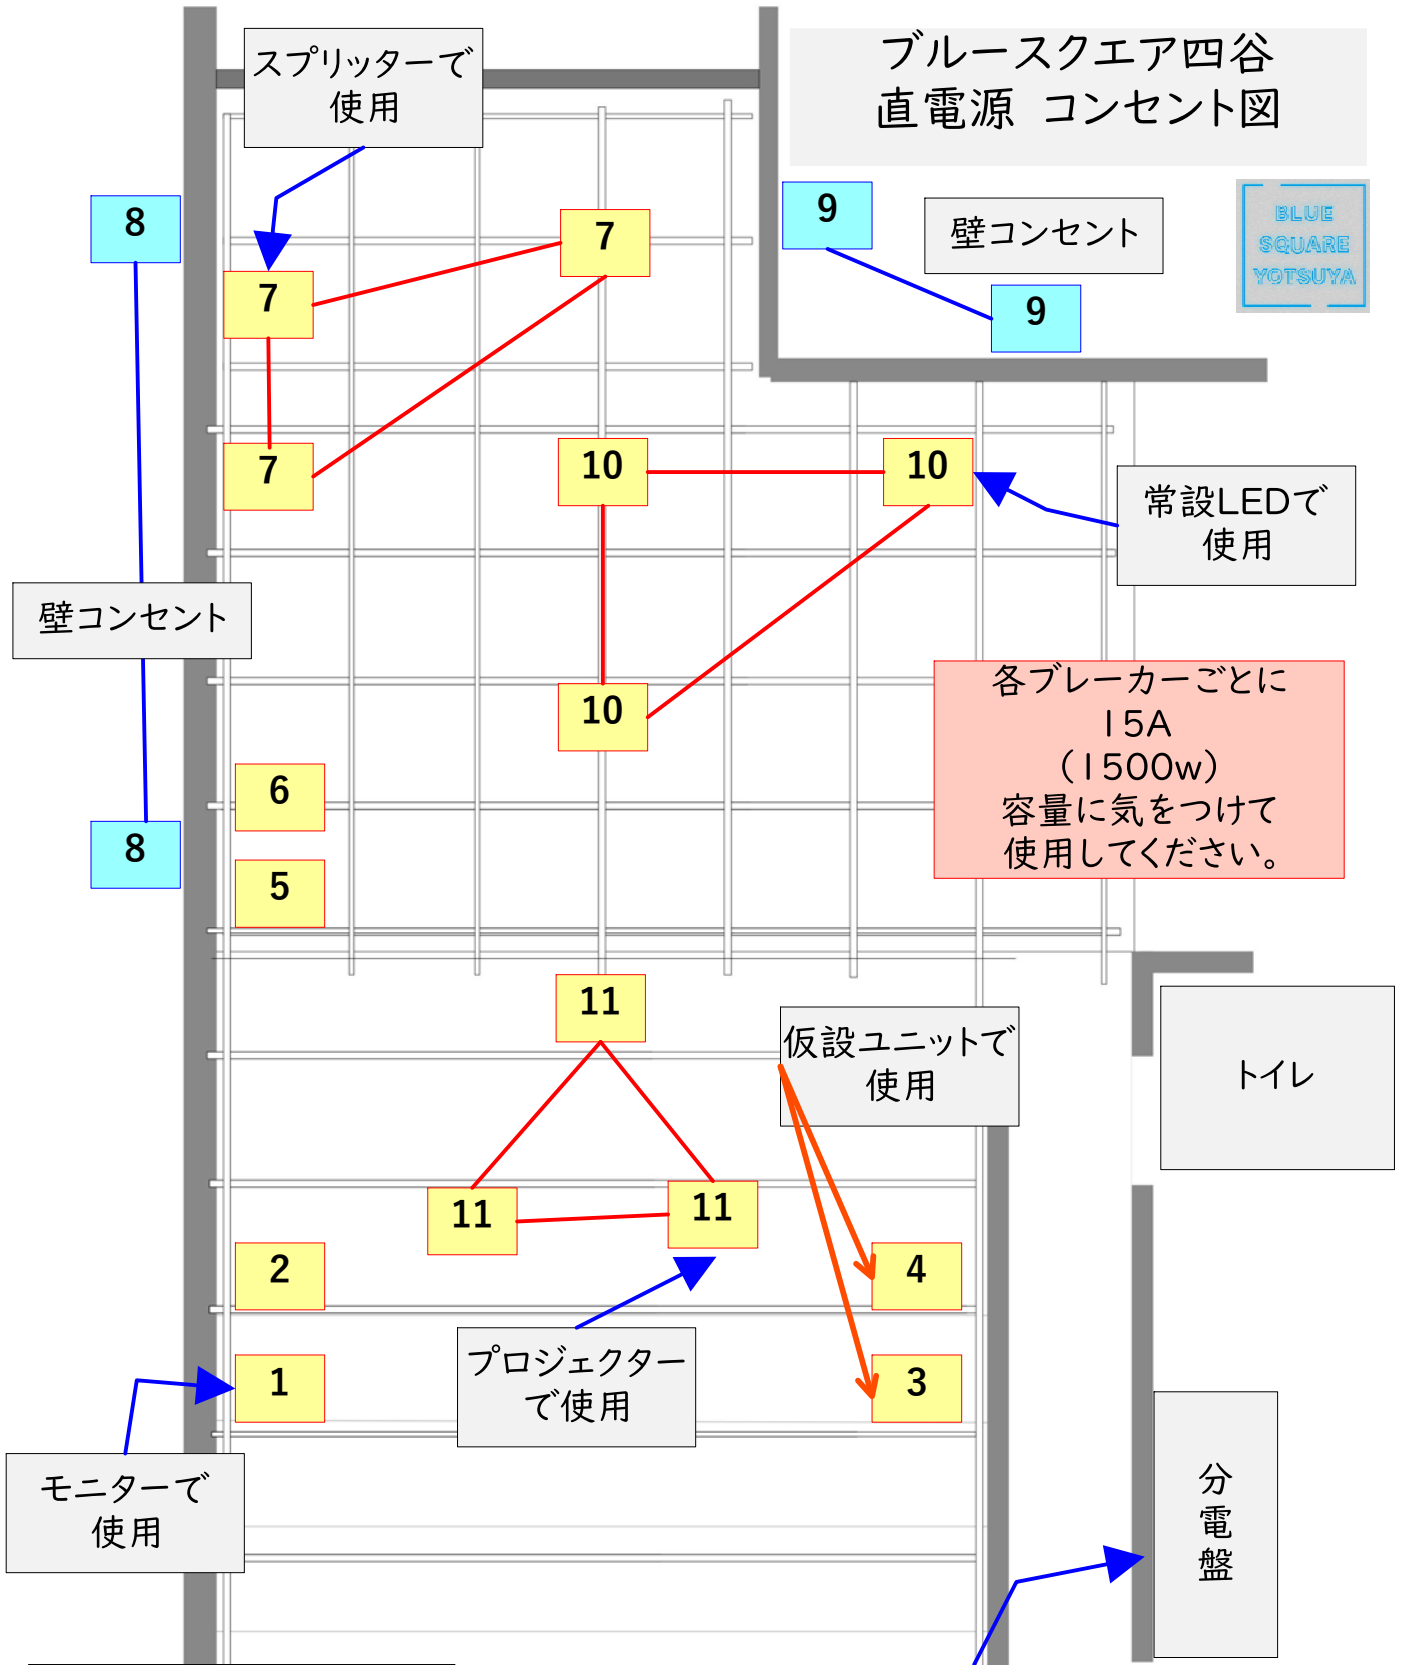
スプリッターで
使用

ブルースクエア四谷
直電源 コンセント図

BLUE SQUARE YOTSUYA

8

7

7

9

壁コンセント

9

7

10

10

常設LEDで
使用

壁コンセント

10

各ブレーカーごとに
15A
(1500w)
容量に気をつけて
使用してください。

6

8

5

11

仮設ユニットで
使用

トイレ

11

11

4

2

1

3

プロジェクター
で使用

モニターで
使用

分
電
盤